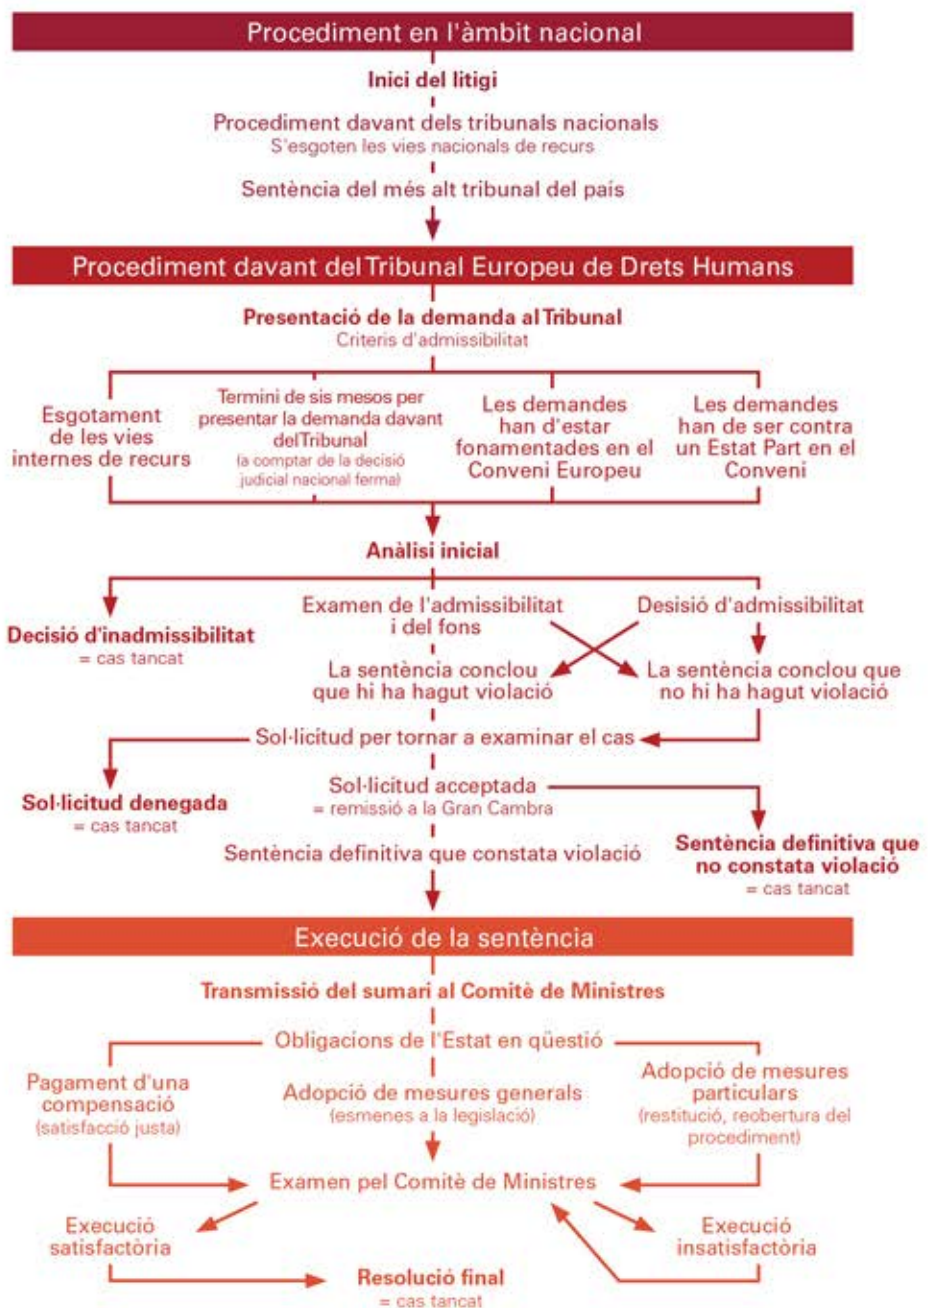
Procediment en l'àmbit nacional

Inici del litigi

Procediment davant dels tribunals nacionals
S'esgoten les vies nacionals de recurs

Sentència del més alt tribunal del país

Procediment davant del Tribunal Europeu de Drets Humans

Presentació de la demanda al Tribunal
Criteris d'admissibilitat

Esgotament de les vies internes de recurs

Termini de sis mesos per presentar la demanda davant del Tribunal
(a comptar de la decisió judicial nacional ferma)

Les demandes han d'estar fonamentades en el Conveni Europeu

Les demandes han de ser contra un Estat Part en el Conveni

Anàlisi inicial

Decisió d'inadmissibilitat
= cas tancat

Examen de l'admissibilitat i del fons

Desisió d'admissibilitat

La sentència conclou que hi ha hagut violació

La sentència conclou que no hi ha hagut violació

Sol·licitud per tornar a examinar el cas

Sol·licitud denegada
= cas tancat

Sol·licitud acceptada
= remissió a la Gran Cambra

Sentència definitiva que constata violació

Sentència definitiva que no constata violació
= cas tancat

Execució de la sentència

Transmissió del sumari al Comitè de Ministres

Obligacions de l'Estat en qüestió

Pagament d'una compensació
(satisfacció justa)

Adopció de mesures generals
(esmenes a la legislació)

Adopció de mesures particulars
(restitució, reobertura del procediment)

Examen pel Comitè de Ministres

Execució satisfactòria

Execució insatisfactòria

Resolució final
= cas tancat